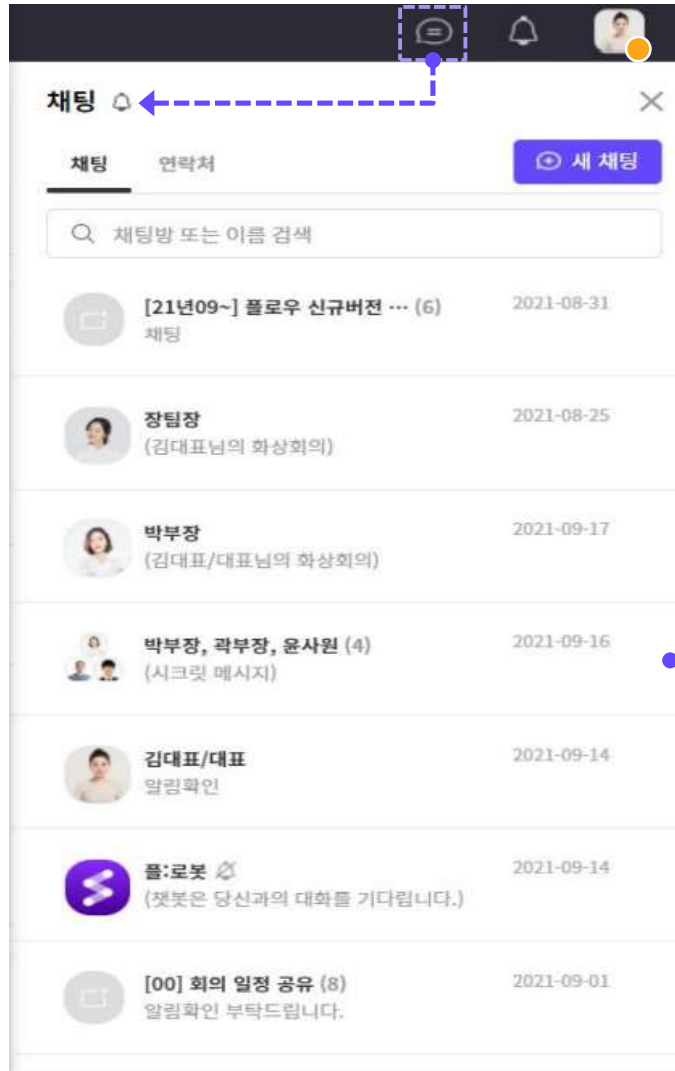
채팅

채팅 연락처

새 채팅

채팅방 또는 이름 검색

[21년09~] 플로우 신규버전 … (6)
채팅
2021-08-31

장팀장
(김대표님의 화상회의)
2021-08-25

박부장
(김대표/대표님의 화상회의)
2021-09-17

박부장, 곽부장, 윤사원 (4)
(시크릿 메시지)
2021-09-16

김대표/대표
알림확인
2021-09-14

플:로봇
(챗봇은 당신과의 대화를 기다립니다.)
2021-09-14

[00] 회의 일정 공유 (8)
알림확인 부탁드립니다.
2021-09-01